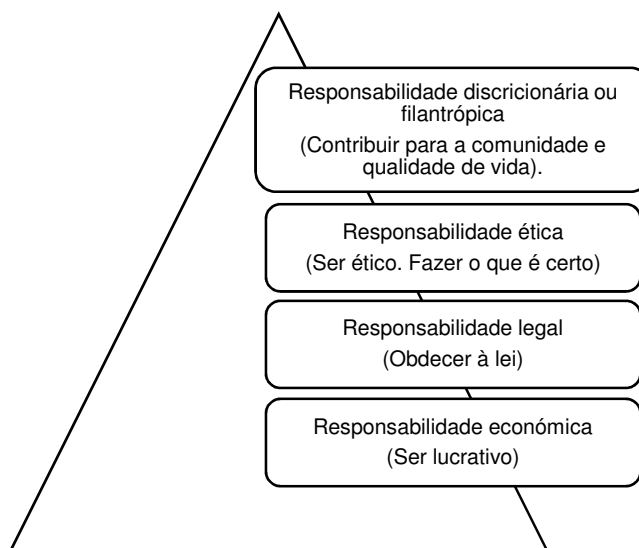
Responsabilidade discricionária ou filantrópica
(Contribuir para a comunidade e qualidade de vida).

Responsabilidade ética
(Ser ético. Fazer o que é certo)

Responsabilidade legal
(Obdecer à lei)

Responsabilidade económica
(Ser lucrativo)